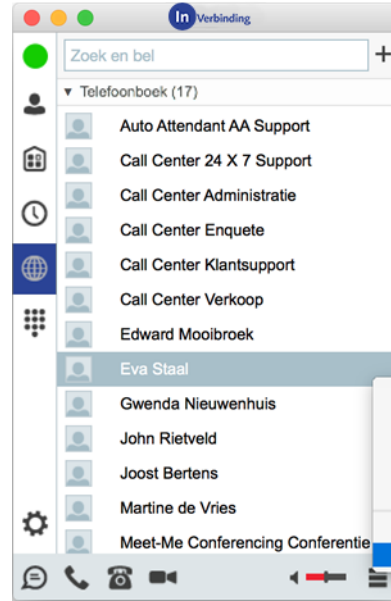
In Verbinding

Zoek en bel

+

▾ Telefoonboek (17)

Auto Attendant AA Support

Call Center 24 X 7 Support

Call Center Administratie

Call Center Enquete

Call Center Klantsupport

Call Center Verkoop

Edward Mooibroek

Eva Staal

Gwenda Nieuwenhuis

John Rietveld

Joost Bertens

Martine de Vries

Meet-Me Conferencing Conferentie